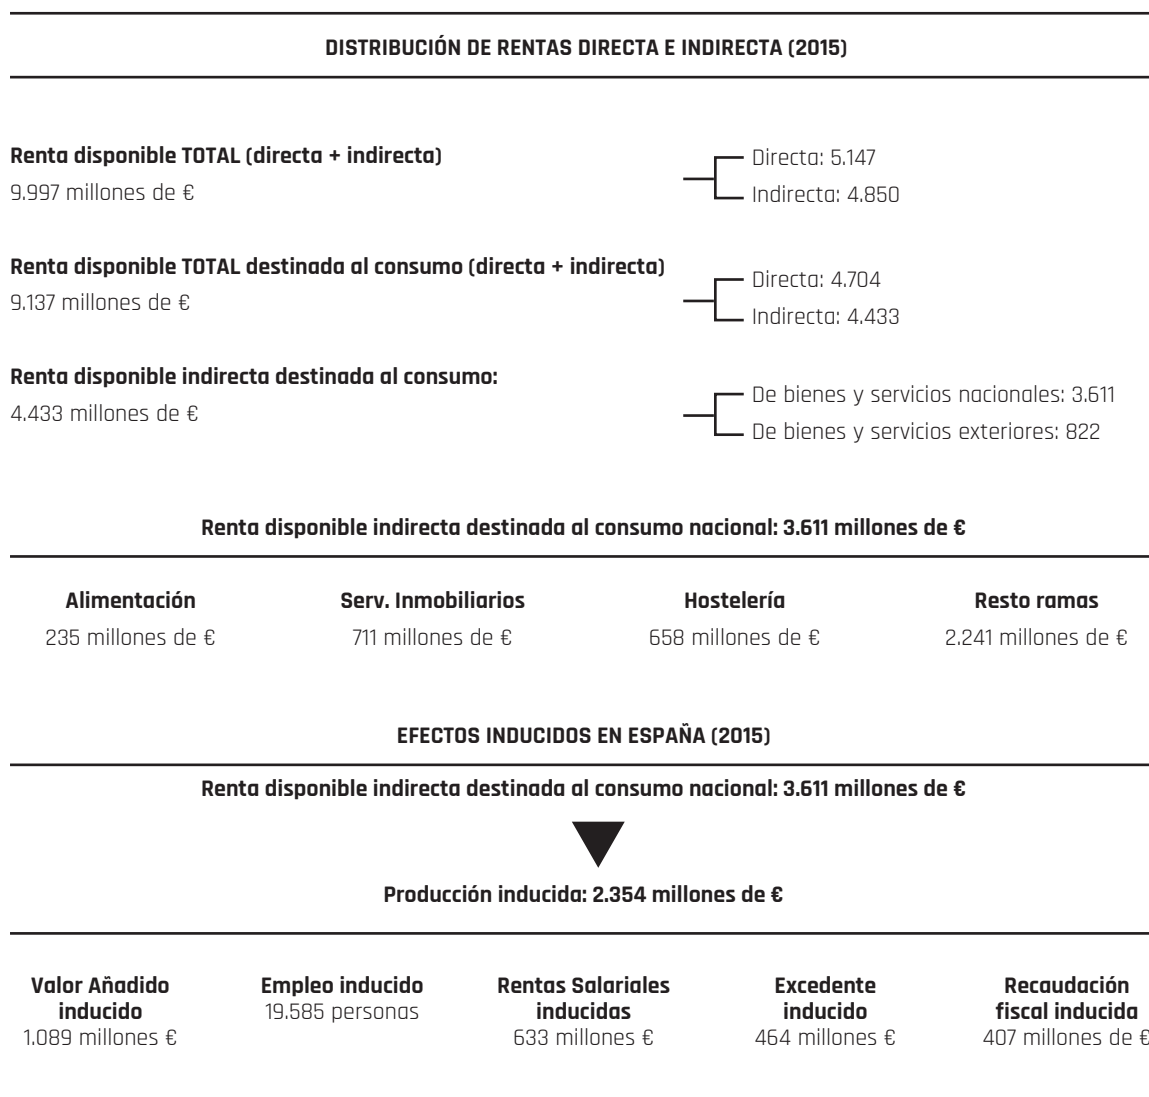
DISTRIBUCIÓN DE RENTAS DIRECTA E INDIRECTA (2015)

Renta disponible TOTAL (directa + indirecta)
9.997 millones de €

Directa: 5.147
Indirecta: 4.850

Renta disponible TOTAL destinada al consumo (directa + indirecta)
9.137 millones de €

Directa: 4.704
Indirecta: 4.433

Renta disponible indirecta destinada al consumo:
4.433 millones de €

De bienes y servicios nacionales: 3.611
De bienes y servicios exteriores: 822

Renta disponible indirecta destinada al consumo nacional: 3.611 millones de €

| Alimentación | Serv. Inmobiliarios | Hostelería | Resto ramas |
|---|---|---|---|
| 235 millones de € | 711 millones de € | 658 millones de € | 2.241 millones de € |

EFECTOS INDUCIDOS EN ESPAÑA (2015)

Renta disponible indirecta destinada al consumo nacional: 3.611 millones de €

Producción inducida: 2.354 millones de €

| Valor Añadido inducido | Empleo inducido | Rentas Salariales inducidas | Excedente inducido | Recaudación fiscal inducida |
|---|---|---|---|---|
| 1.089 millones € | 19.585 personas | 633 millones € | 464 millones € | 407 millones de € |